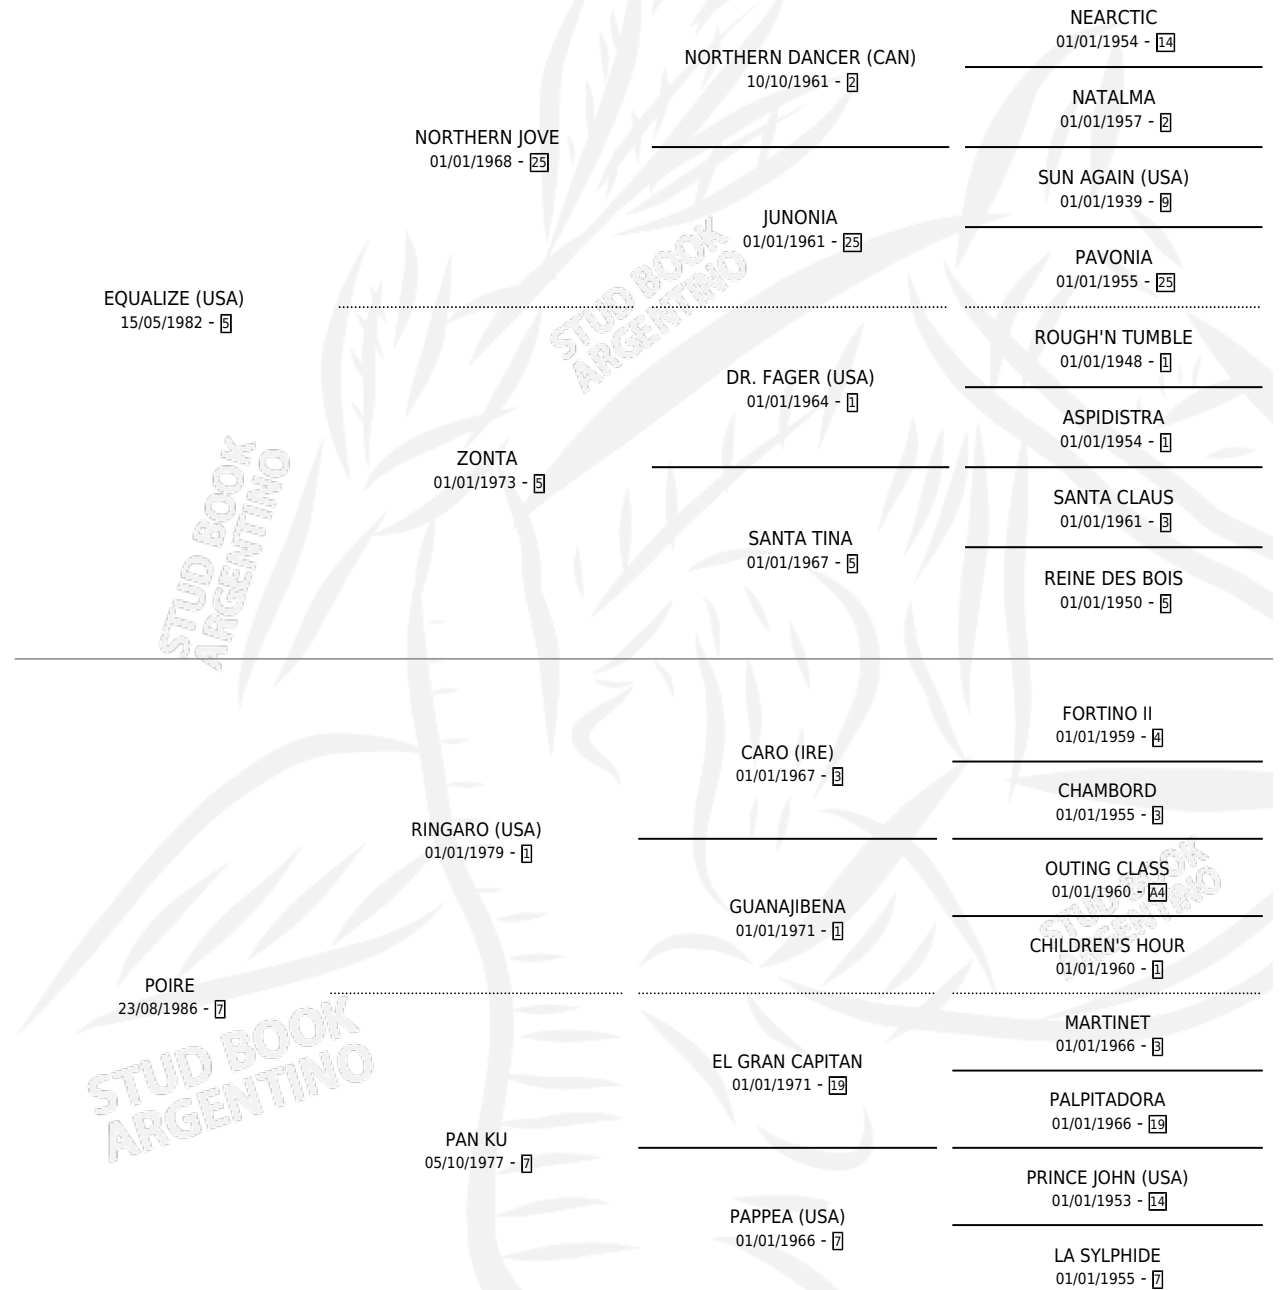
EQUALIZE (USA)
15/05/1982 - 5

NORTHERN JOVE
01/01/1968 - 25

NORTHERN DANCER (CAN)
10/10/1961 - 2

NEARCTIC
01/01/1954 - 14

NATALMA
01/01/1957 - 2

JUNONIA
01/01/1961 - 25

SUN AGAIN (USA)
01/01/1939 - 9

PAVONIA
01/01/1955 - 25

ZONTA
01/01/1973 - 5

DR. FAGER (USA)
01/01/1964 - 1

ROUGH'N TUMBLE
01/01/1948 - 1

ASPIDISTRA
01/01/1954 - 1

SANTA TINA
01/01/1967 - 5

SANTA CLAUS
01/01/1961 - 3

REINE DES BOIS
01/01/1950 - 5

POIRE
23/08/1986 - 7

RINGARO (USA)
01/01/1979 - 1

CARO (IRE)
01/01/1967 - 3

FORTINO II
01/01/1959 - 4

CHAMBORD
01/01/1955 - 3

GUANAJIBENA
01/01/1971 - 1

OUTING CLASS
01/01/1960 - A4

CHILDREN'S HOUR
01/01/1960 - 1

PAN KU
05/10/1977 - 7

EL GRAN CAPITAN
01/01/1971 - 19

MARTINET
01/01/1966 - 3

PALPITADORA
01/01/1966 - 19

PAPPEA (USA)
01/01/1966 - 7

PRINCE JOHN (USA)
01/01/1953 - 14

LA SYLPHIDE
01/01/1955 - 7

STUD BOOK ARGENTINO
STUD BOOK ARGENTINO
STUD BOOK ARGENTINO
STUD BOOK ARGENTINO